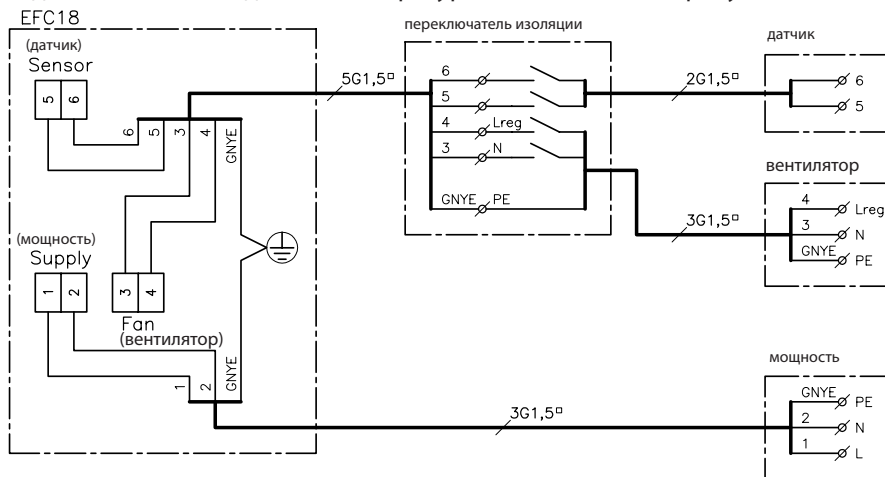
EFC18
(датчик)
Sensor
5 6
6 5 3 4 GNYE
(мощность)
Supply
1 2
3 4
Fan
(вентилятор)
1 2 GNYE
5G1,5□
переключатель изоляции
6
5
4 Lreg
3 N
GNYE PE
2G1,5□
датчик
6
5
вентилятор
3G1,5□
4 Lreg
3 N
GNYE PE
мощность
3G1,5□
GNYE PE
2 N
1 L